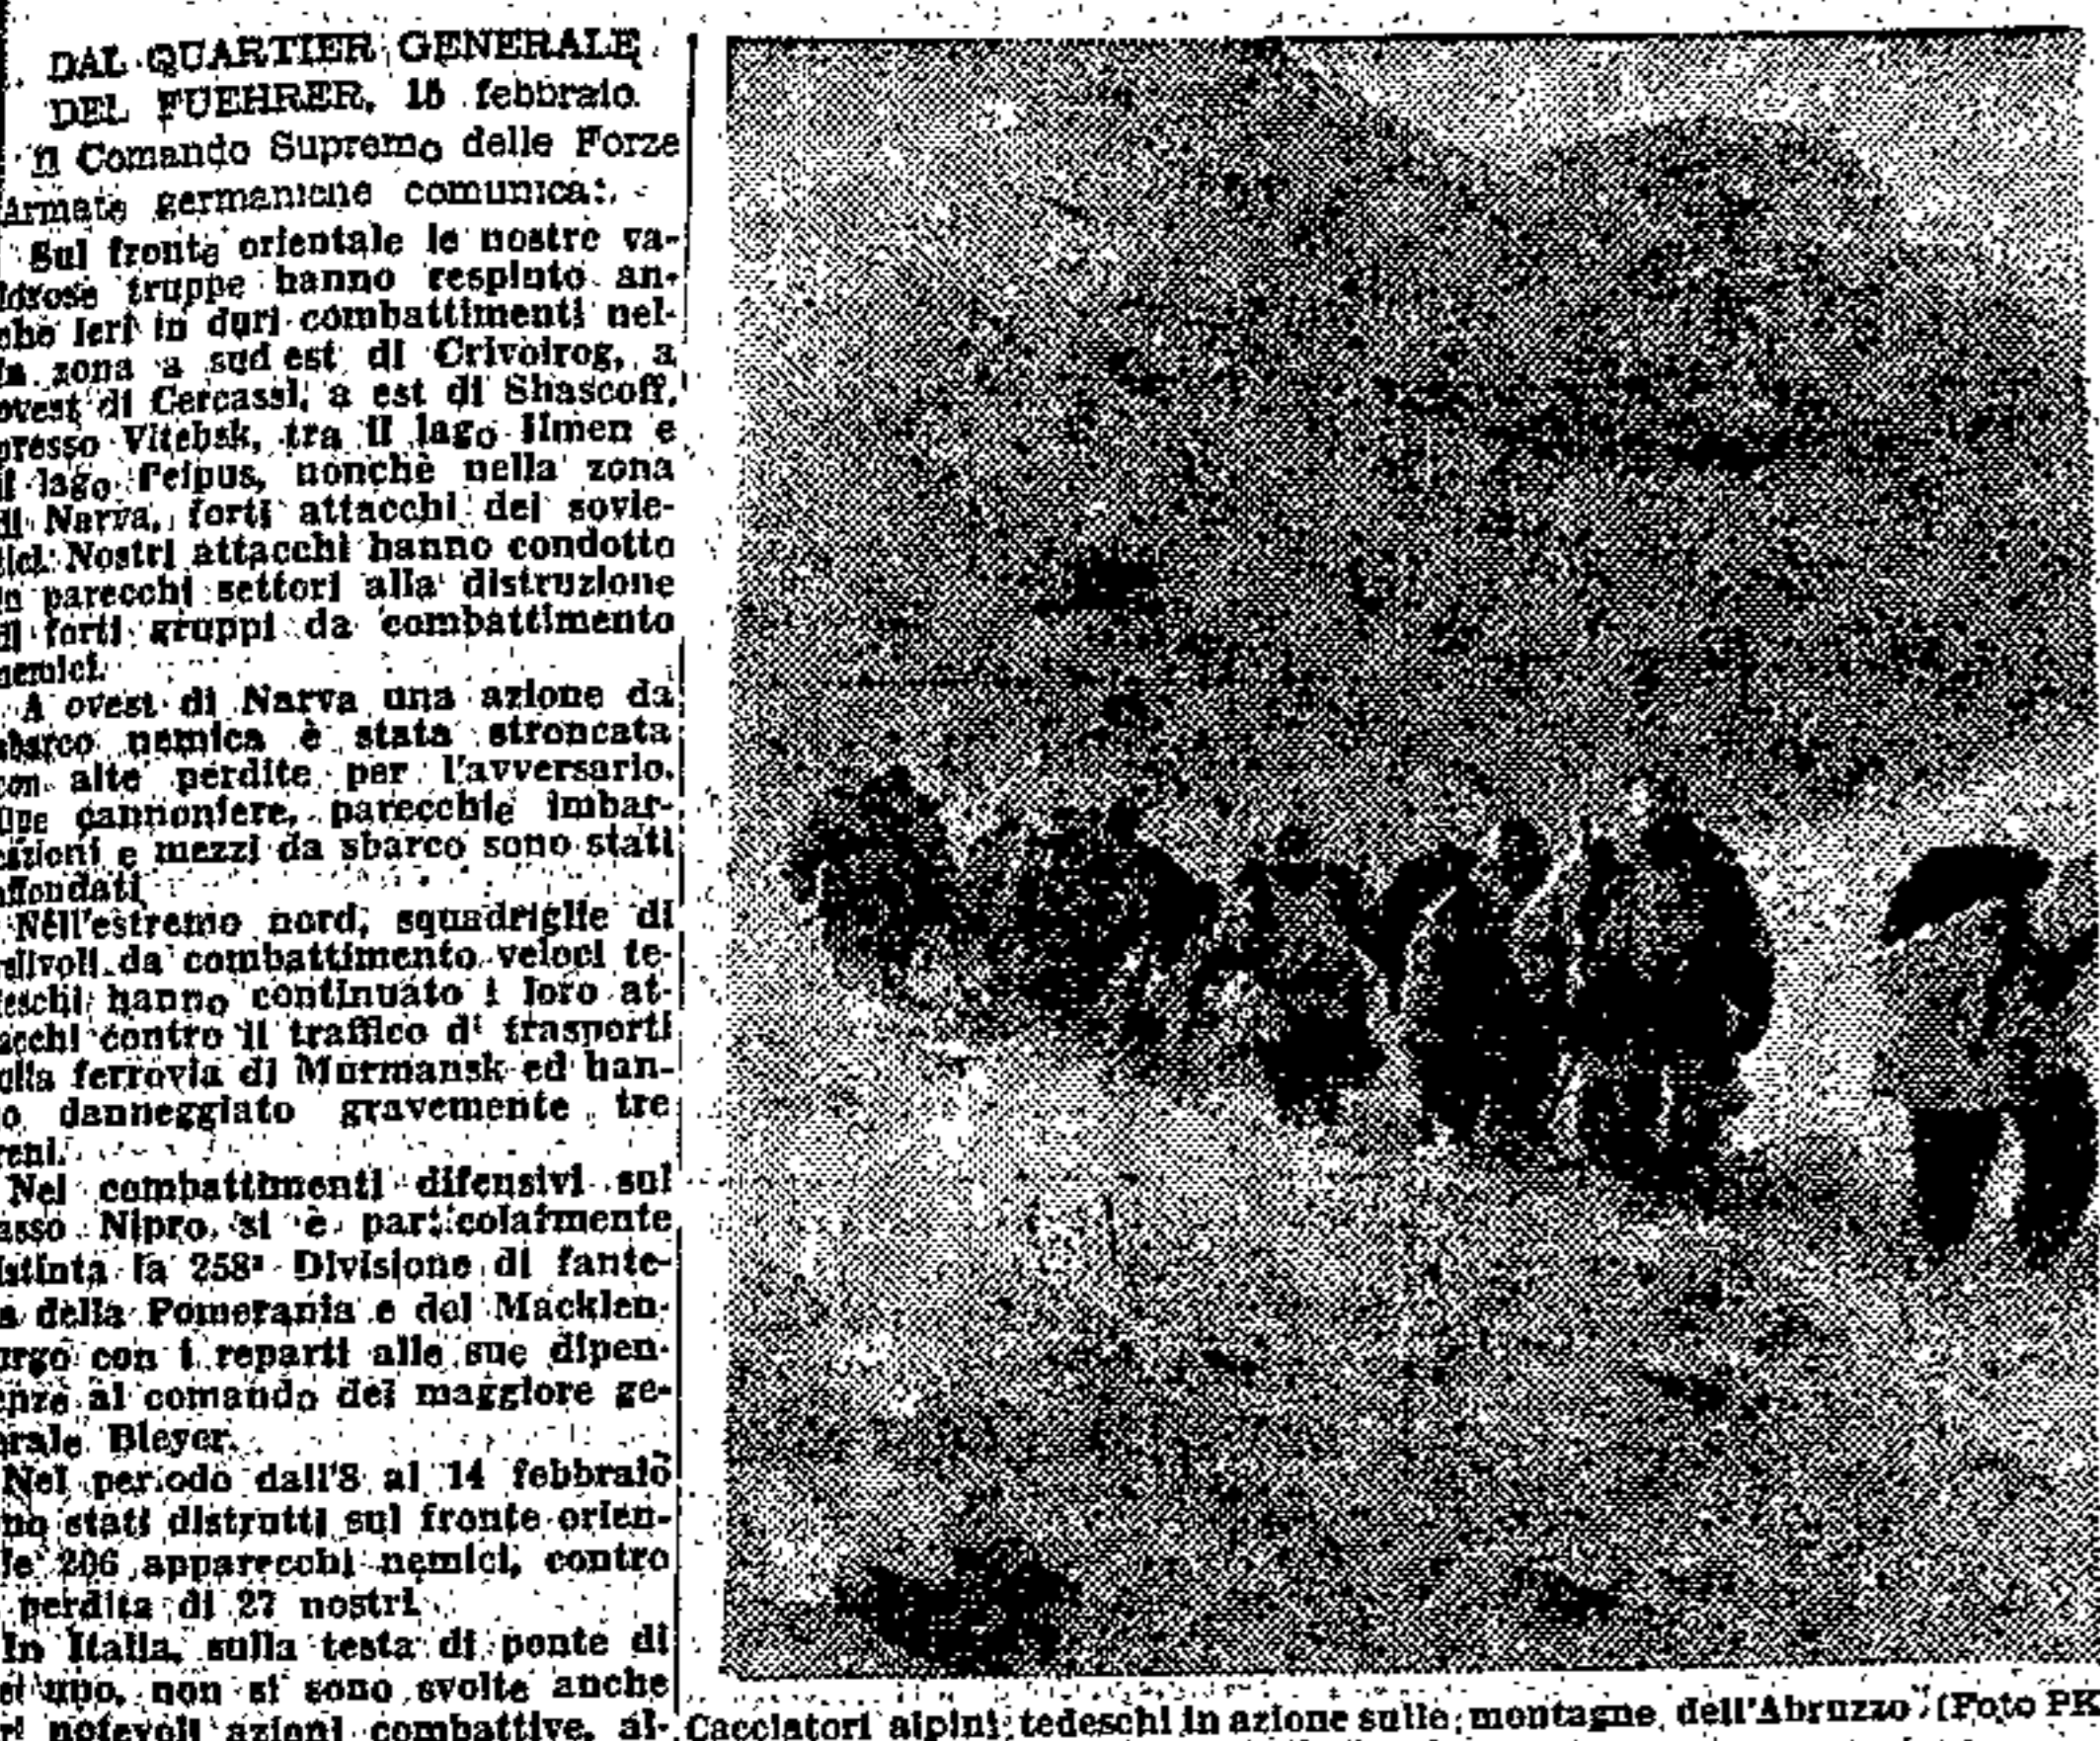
DAL QUARTIER GENERALE DEL FUEHRER, 15 febbraio.

Il Comando Supremo delle Forze armate germaniche comunica:

Sul fronte orientale le nostre valorose truppe hanno respinto anche ieri in duri combattimenti nella zona a sud est di Crivoirog, a ovest di Cercassi, a est di Shascoff, presso Vitebsk, tra il lago Ilmen e il lago Peipus, nonchè nella zona di Narva, forti attacchi dei sovietici. Nostri attacchi hanno condotto in parecchi settori alla distruzione di forti gruppi da combattimento nemici.

A ovest di Narva una azione da sbarco nemica è stata stroncata con alte perdite per l'avversario. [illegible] cannoniere, parecchie imbarcazioni e mezzi da sbarco sono stati affondati.

Nell'estremo nord, squadriglie di velivoli da combattimento veloci tedeschi hanno continuato i loro attacchi contro il traffico di trasporti sulla ferrovia di Murmansk ed hanno danneggiato gravemente tre treni.

Nei combattimenti difensivi sul basso Nipro, si è particolarmente distinta la 258ª Divisione di fanteria della Pomerania e del Macklenburgo con i reparti alle sue dipendenze al comando del maggiore generale Bleyer.

Nel periodo dall'8 al 14 febbraio sono stati distrutti sul fronte orientale 206 apparecchi nemici, contro la perdita di 27 nostri.

In Italia, sulla testa di ponte di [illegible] uno, non si sono svolte anche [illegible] notevoli azioni combattive, al-

Cacciatori alpini tedeschi in azione sulle montagne dell'Abruzzo (Foto PK